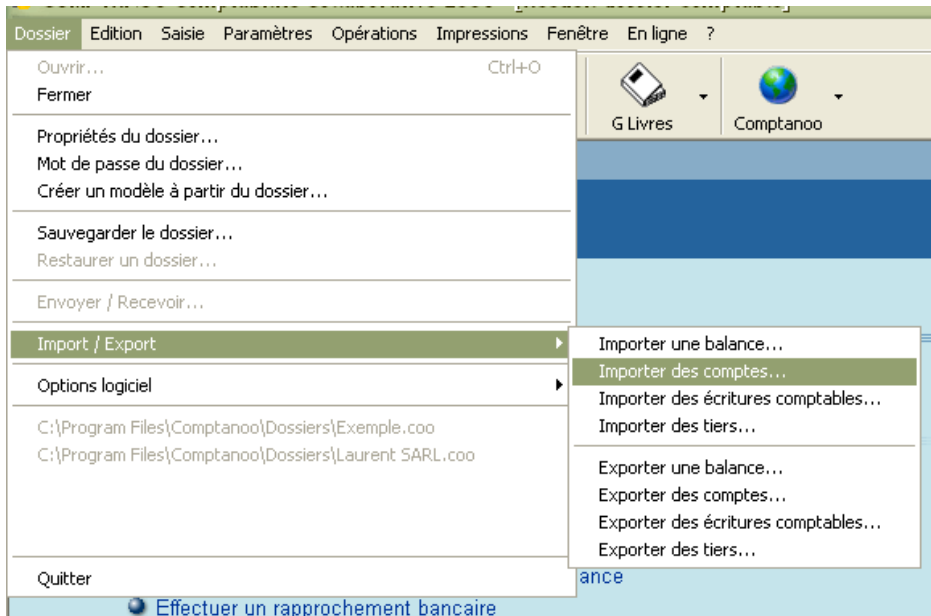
Dossier Edition Saisie Paramètres Opérations Impressions Fenêtre En ligne ?

Ouvrir... Ctrl+O
Fermer

Propriétés du dossier...
Mot de passe du dossier...
Créer un modèle à partir du dossier...

Sauvegarder le dossier...
Restaurer un dossier...

Envoyer / Recevoir...

Import / Export

Options logiciel

C:\Program Files\Comptanoo\Dossiers\Exemple.coo
C:\Program Files\Comptanoo\Dossiers\Laurent SARL.coo

Quitter

G Livres
Comptanoo

Importer une balance...
Importer des comptes...
Importer des écritures comptables...
Importer des tiers...

Exporter une balance...
Exporter des comptes...
Exporter des écritures comptables...
Exporter des tiers...

ance

Effectuer un rapprochement bancaire